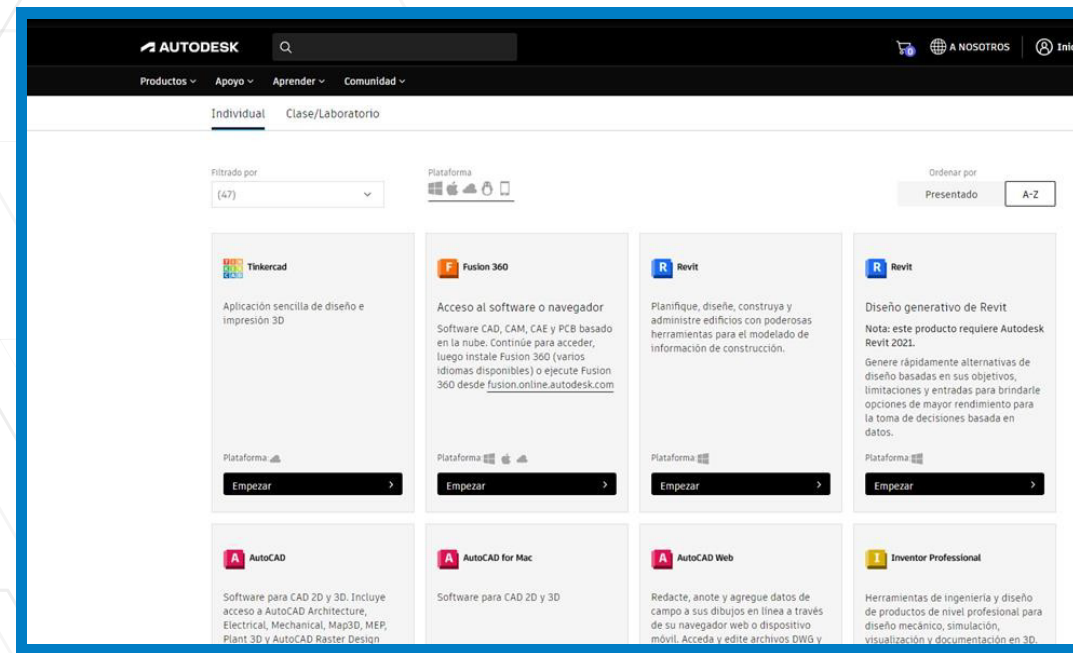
AUTODESK

A NOSOTROS

Ini

Productos

Apoyo

Aprender

Comunidad

Individual

Clase/Laboratorio

Filtrado por

(47)

Plataforma

Ordenar por

Presentado

A-Z

Tinkercad

Aplicación sencilla de diseño e impresión 3D

Plataforma

Empezar

F Fusion 360

Acceso al software o navegador

Software CAD, CAM, CAE y PCB basado en la nube. Continúe para acceder, luego instale Fusion 360 (varios idiomas disponibles) o ejecute Fusion 360 desde fusion.online.autodesk.com

Plataforma

Empezar

R Revit

Planifique, diseñe, construya y administre edificios con poderosas herramientas para el modelado de información de construcción.

Plataforma

Empezar

R Revit

Diseño generativo de Revit

Nota: este producto requiere Autodesk Revit 2021.

Genere rápidamente alternativas de diseño basadas en sus objetivos, limitaciones y entradas para brindarle opciones de mayor rendimiento para la toma de decisiones basada en datos.

Plataforma

Empezar

A AutoCAD

Software para CAD 2D y 3D. Incluye acceso a AutoCAD Architecture, Electrical, Mechanical, Map3D, MEP, Plant 3D y AutoCAD Raster Design

A AutoCAD for Mac

Software para CAD 2D y 3D

A AutoCAD Web

Redacte, anote y agregue datos de campo a sus dibujos en línea a través de su navegador web o dispositivo móvil. Acceda y edite archivos DWG y

I Inventor Professional

Herramientas de ingeniería y diseño de productos de nivel profesional para diseño mecánico, simulación, visualización y documentación en 3D.